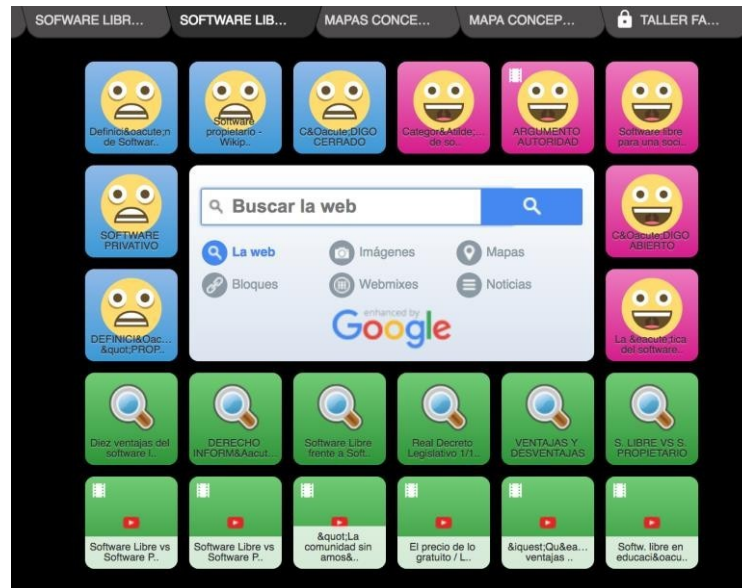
SOFWARE LIBR... SOFTWARE LIB... MAPAS CONCE... MAPA CONCEP... TALLER FA...

Definici&oacute;n de Softwar..

Software propietario - Wikip..

C&Oacute;DIGO CERRADO

Categor&iacute;... de so..

ARGUMENTO AUTORIDAD

Software libre para una soci..

SOFTWARE PRIVATIVO

Buscar la web

La web

Imágenes

Mapas

Bloques

Webmixes

Noticias

enhanced by

Google

C&Oacute;DIGO ABIERTO

DEFINICI&Oac... &quot;PROP..

La &eacute;tica del software..

Diez ventajas del software l..

DERECHO INFORM&Aacut..

Software Libre frente a Soft..

Real Decreto Legislativo 1/1..

VENTAJAS Y DESVENTAJAS

S. LIBRE VS S. PROPIETARIO

Software Libre vs Software P..

Software Libre vs Software P..

&quot;La comunidad sin amos&..

El precio de lo gratuito / L..

&iquest;Qu&ea... ventajas ..

Softw. libre en educaci&oacu..